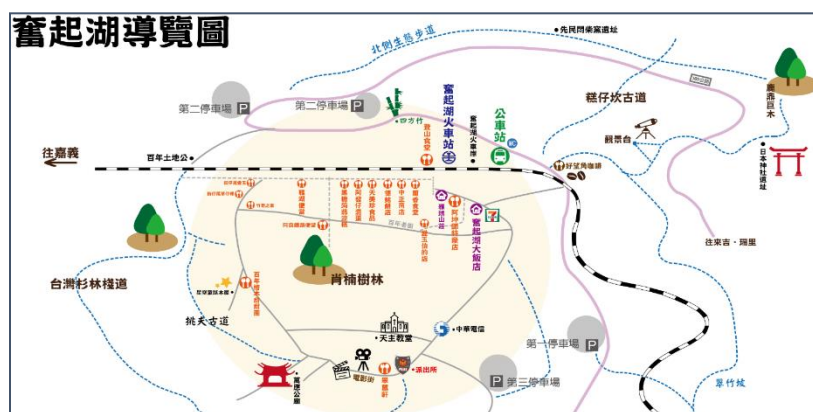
奮起湖導覽圖

北側生態步道
先民問業窯遺址
第二停車場 P
第二停車場 P
四方竹
奮起湖火車站
公車站
糕仔崁古道
神木
往嘉義
百年土地公
日本神社遺址
觀景台
好望角咖啡
往來吉・瑞里
肖楠樹林
台灣杉林棧道
奮起湖大飯店
中華電信
天主教堂
桃夫古道
第一停車場 P
P 第三停車場
電影街
派出所
奮起公園
草竹坡